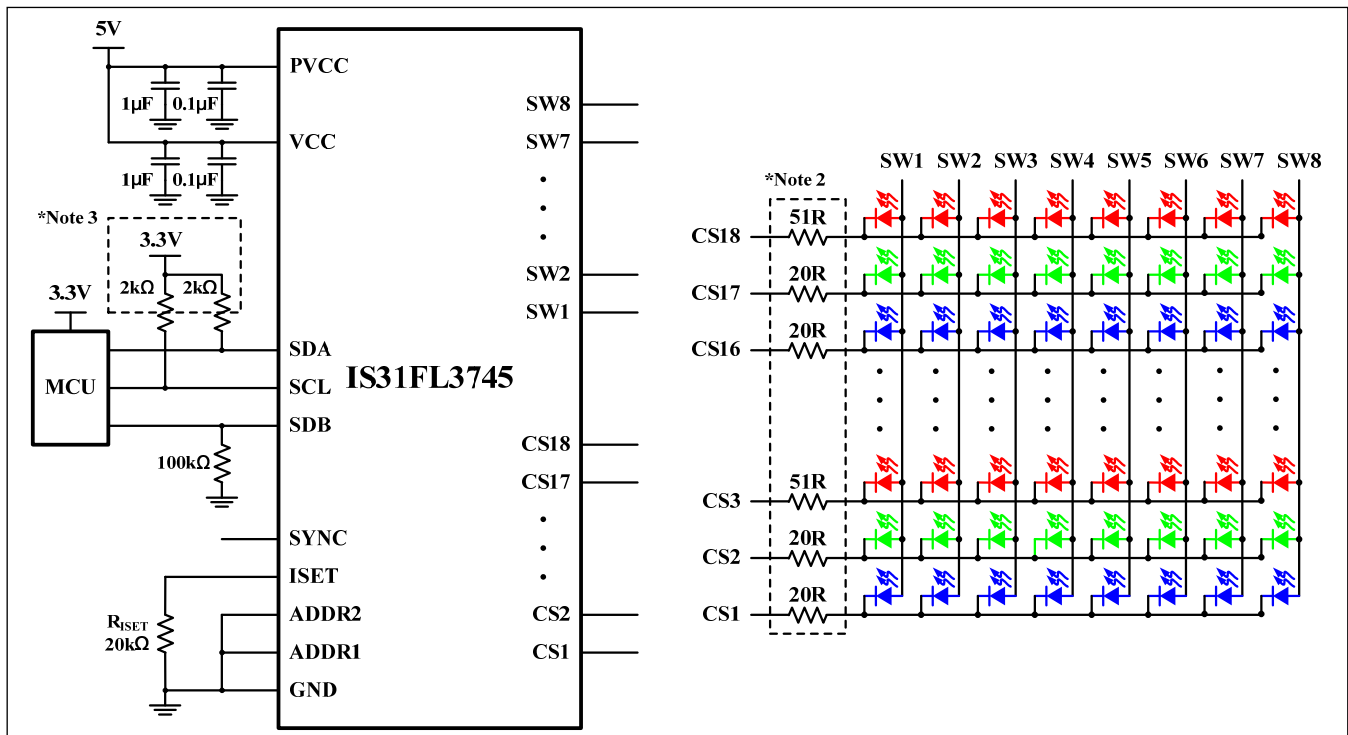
5V

PVCC

1μF 0.1μF

VCC

1μF 0.1μF

*Note 3

3.3V

2kΩ 2kΩ

3.3V

MCU

SDA

SCL

SDB

100kΩ

SYNC

ISET

$R_{ISET}$
20kΩ

ADDR2

ADDR1

GND

IS31FL3745

SW8

SW7

SW2

SW1

CS18

CS17

CS2

CS1

*Note 2

SW1 SW2 SW3 SW4 SW5 SW6 SW7 SW8

CS18 51R

CS17 20R

CS16 20R

CS3 51R

CS2 20R

CS1 20R